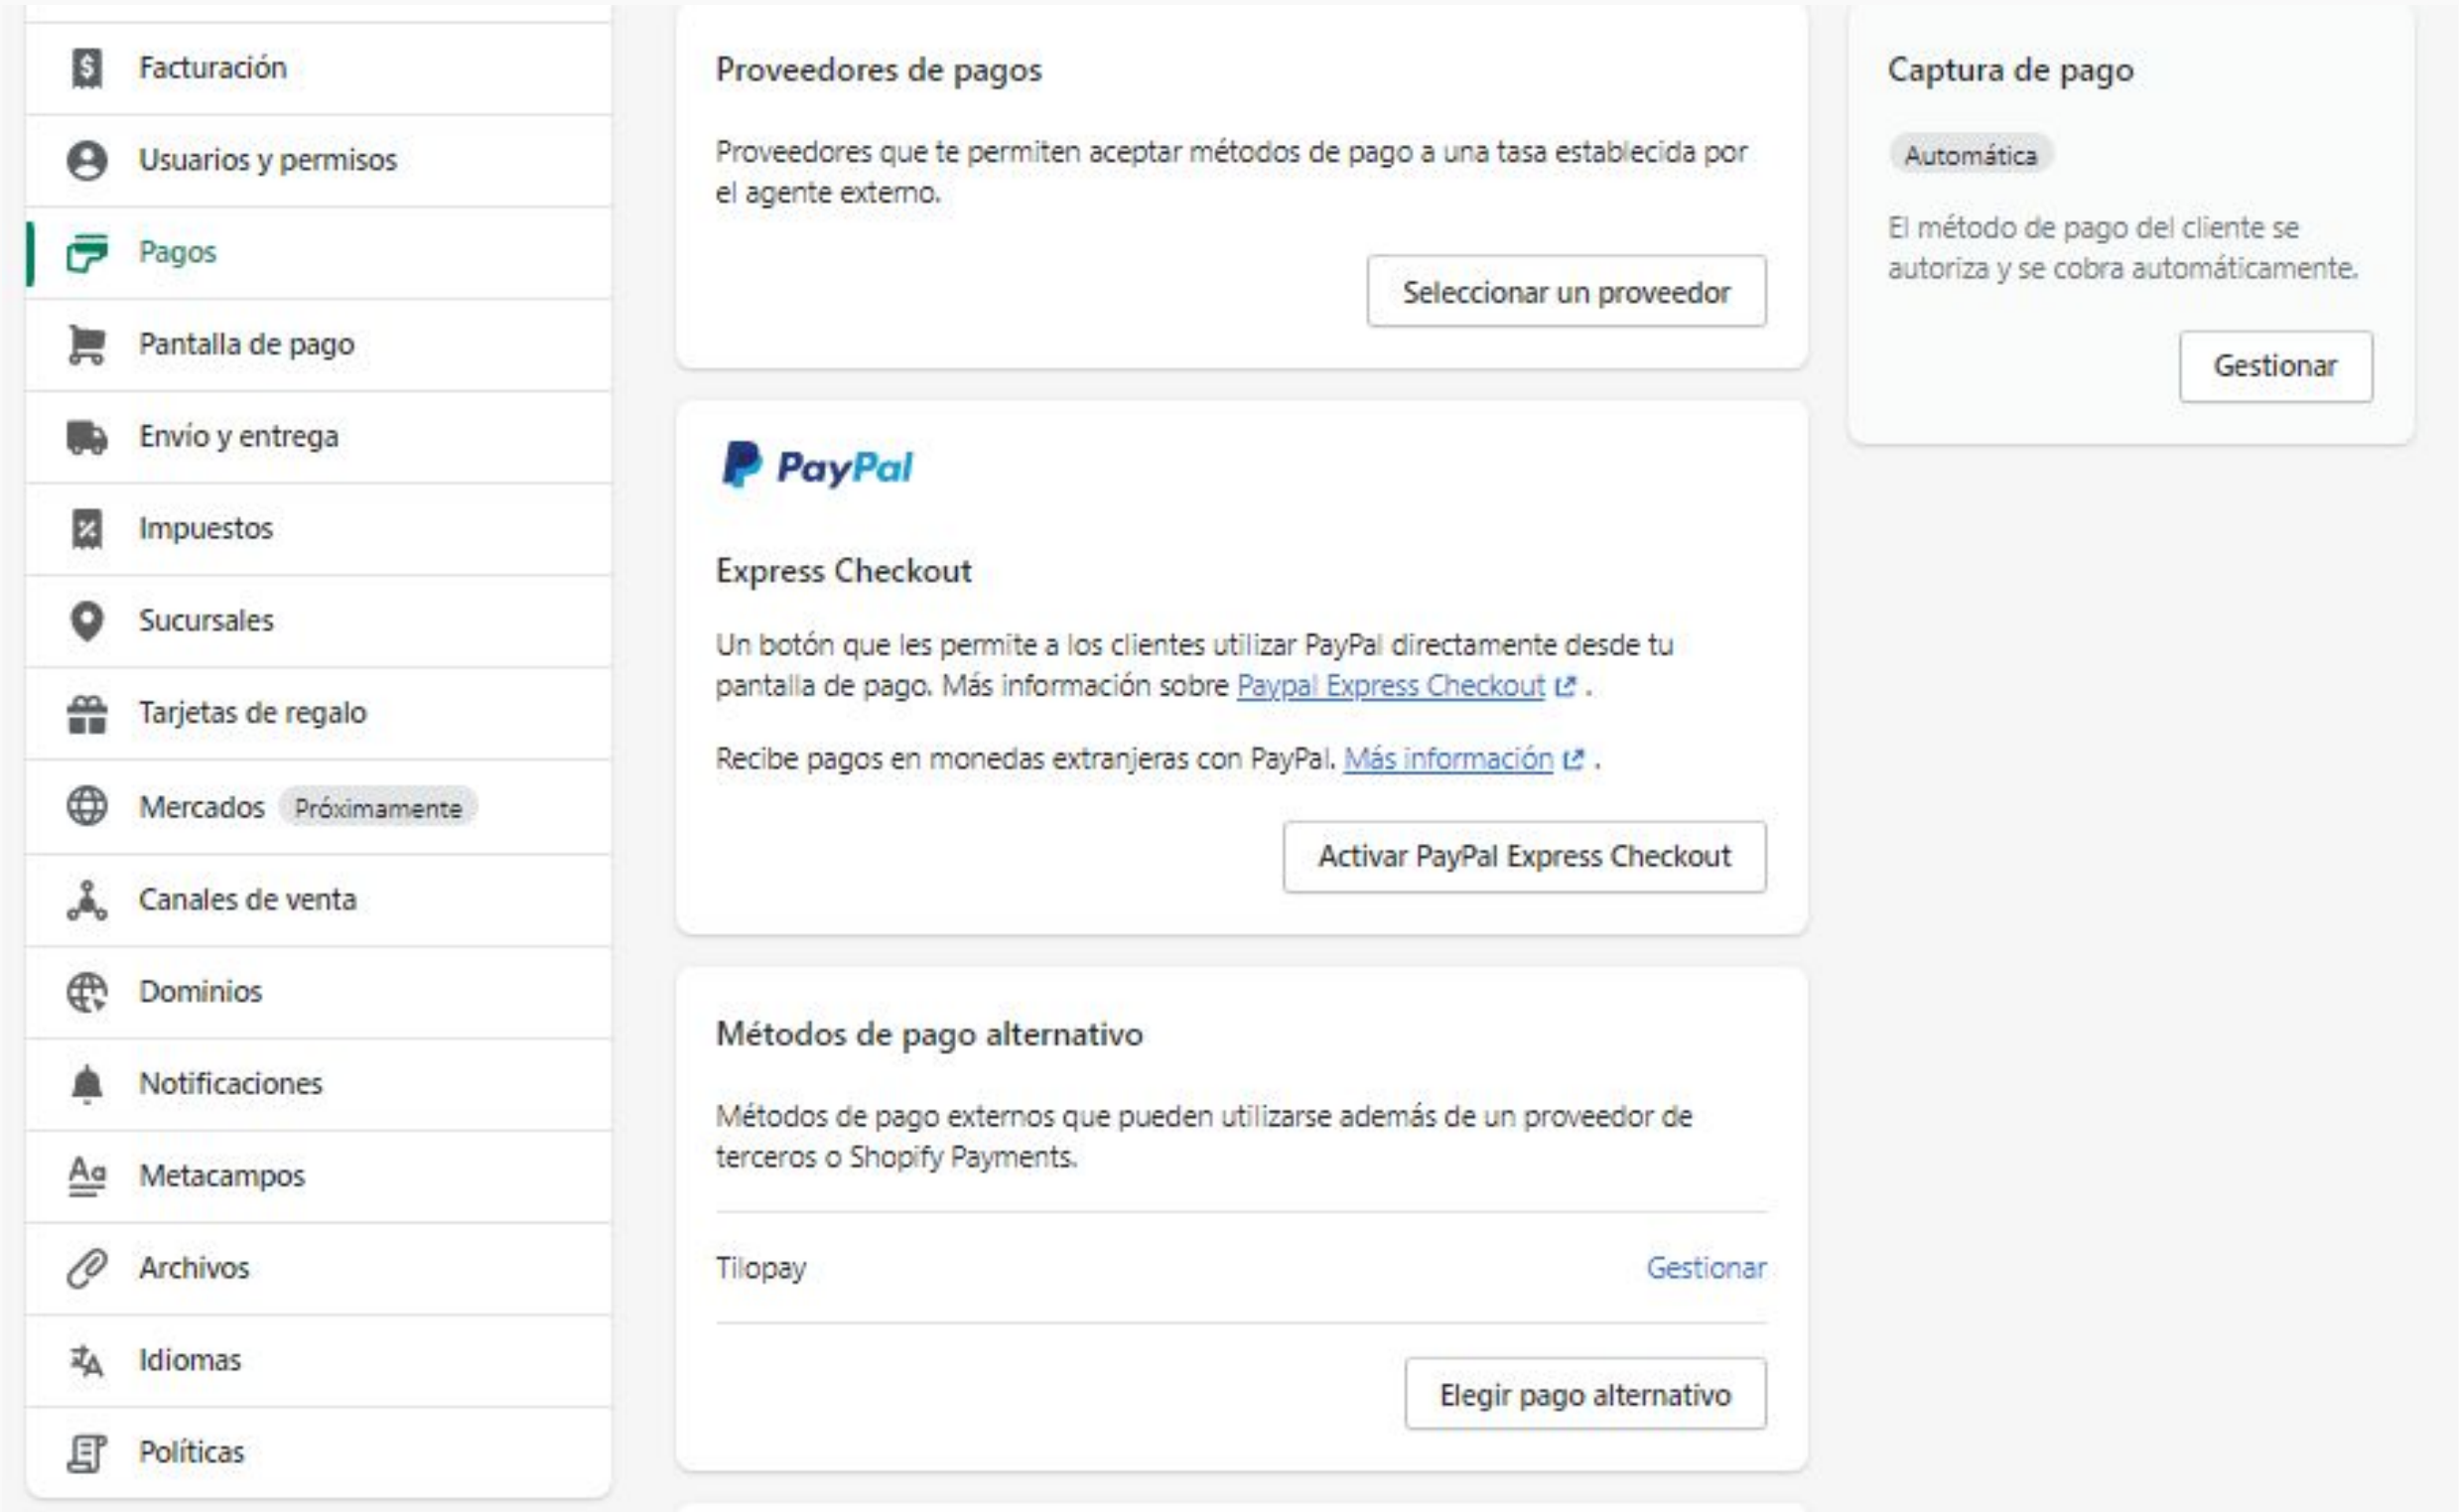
Facturación

Usuarios y permisos

Pagos

Pantalla de pago

Envío y entrega

Impuestos

Sucursales

Tarjetas de regalo

Mercados Próximamente

Canales de venta

Dominios

Notificaciones

Metacampos

Archivos

Idiomas

Políticas

Proveedores de pagos

Proveedores que te permiten aceptar métodos de pago a una tasa establecida por el agente externo.

Seleccionar un proveedor

PayPal

Express Checkout

Un botón que les permite a los clientes utilizar PayPal directamente desde tu pantalla de pago. Más información sobre Paypal Express Checkout .

Recibe pagos en monedas extranjeras con PayPal. Más información .

Activar PayPal Express Checkout

Métodos de pago alternativo

Métodos de pago externos que pueden utilizarse además de un proveedor de terceros o Shopify Payments.

Tilopay Gestionar

Elegir pago alternativo

Captura de pago

Automática

El método de pago del cliente se autoriza y se cobra automáticamente.

Gestionar